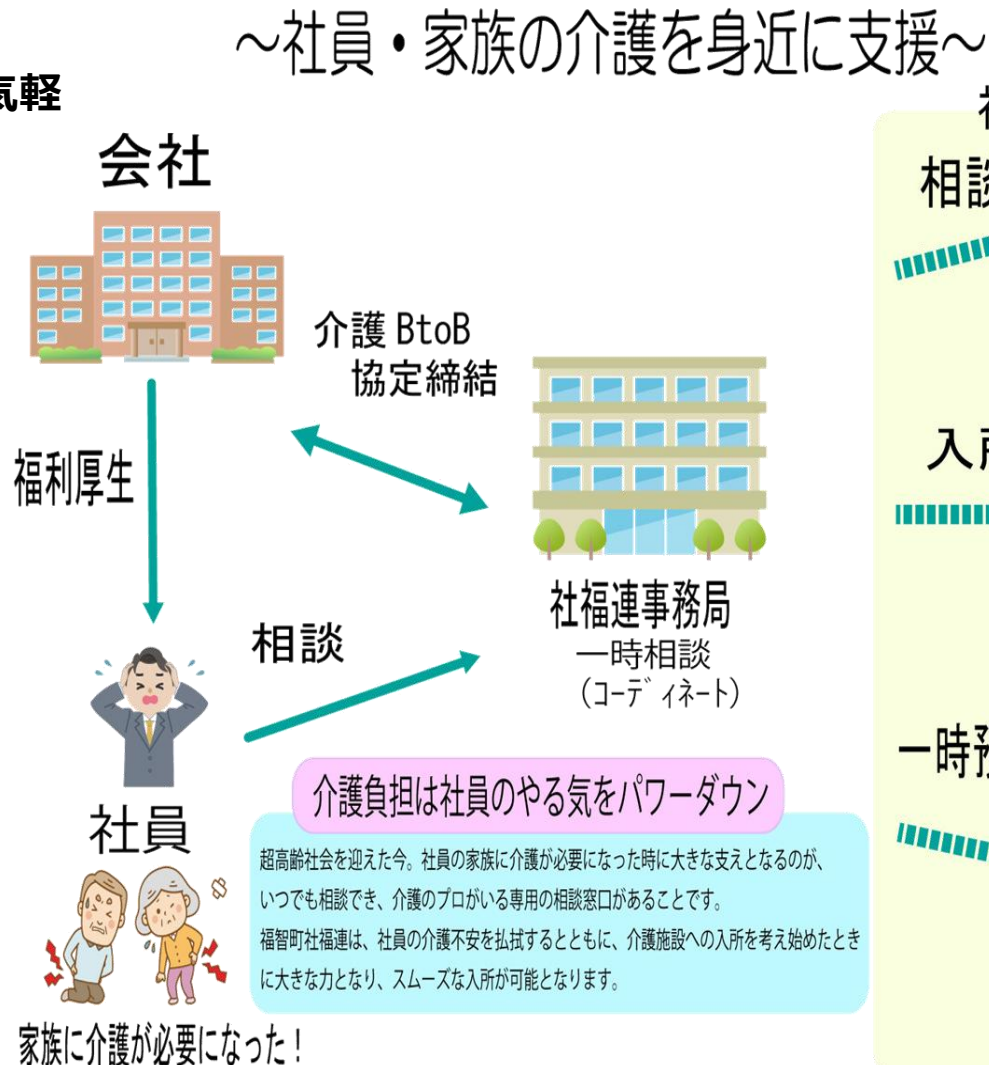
~社員・家族の介護を身近に支援~

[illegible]軽

会社

介護 BtoB
協定締結

福利厚生

社福連事務局
一時相談
（コーディネート）

相談

社員

介護負担は社員のやる気をパワーダウン

超高齢社会を迎えた今。社員の家族に介護が必要になった時に大きな支えとなるのが、いつでも相談でき、介護のプロがいる専用の相談窓口があることです。
福智町社福連は、社員の介護不安を払拭するとともに、介護施設への入所を考え始めたときに大きな力となり、スムーズな入所が可能となります。

家族に介護が必要になった！

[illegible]
相談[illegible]
入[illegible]
一時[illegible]